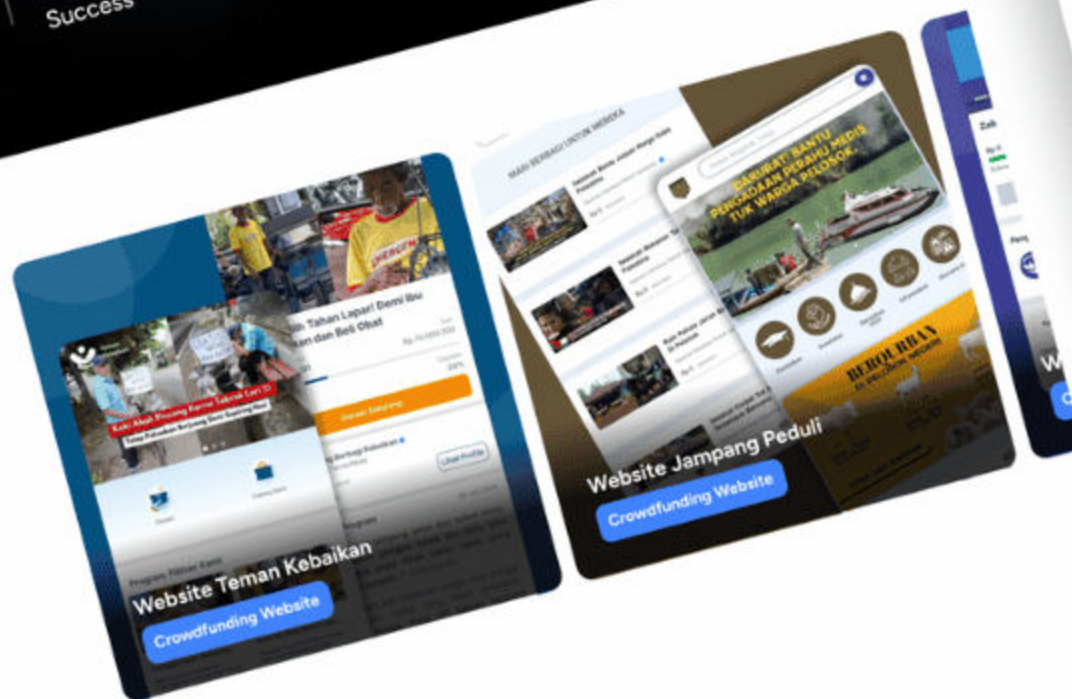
Success

Tahan Lapar! Demi Ibu
kan dan Beli Obat

Kaki Ahyak Pincang Karna Tabrak Lari

Donasi Sekarang

Website Teman Kebaikan

Crowdfunding Website

MARI BERBAGI UNTUK MEREKA

DARURAT! BANTU PENGADAAN PERAHU MEDIS UNTUK WARGA PELOSOK

BERQURBAN

Website Jampang Peduli

Crowdfunding Website